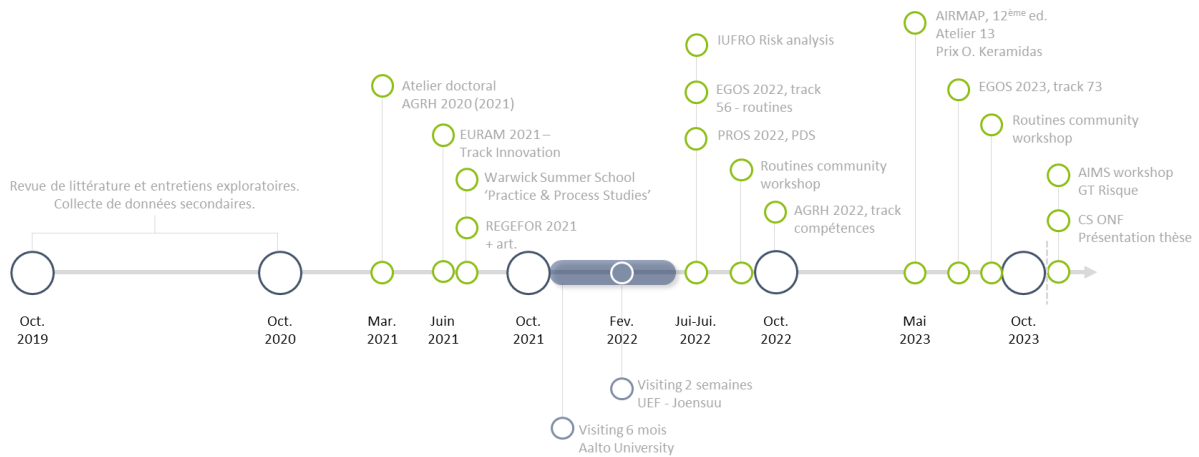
AIRMAP, 12$^{ème}$ ed.
Atelier 13
Prix O. Keramidas

IUFRO Risk analysis

EGOS 2023, track 73

Atelier doctoral
AGRH 2020 (2021)

EGOS 2022, track
56 - routines

Routines community
workshop

EURAM 2021 –
Track Innovation

PROS 2022, PDS

Routines community
workshop

AIMS workshop
GT Risque

Warwick Summer School
'Practice & Process Studies'

Revue de littérature et entretiens exploratoires.
Collecte de données secondaires.

AGRH 2022, track
compétences

CS ONF
Présentation thèse

REGEFOR 2021
+ art.

Oct.
2019

Oct.
2020

Mar.
2021

Juin
2021

Oct.
2021

Fev.
2022

Jui-Jui.
2022

Oct.
2022

Mai
2023

Oct.
2023

Visiting 2 semaines
UEF - Joensuu

Visiting 6 mois
Aalto University